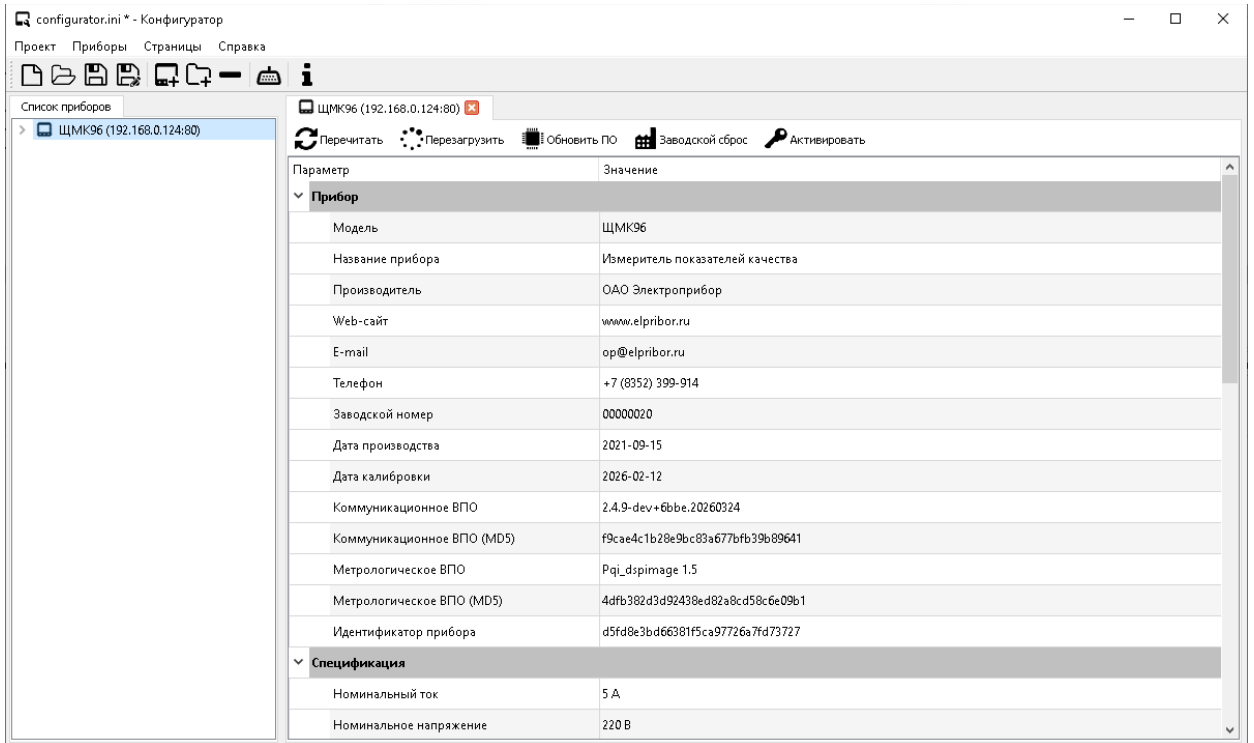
configurator.ini * - Конфигуратор

Проект Приборы Страницы Справка

Список приборов

ЩМК96 (192.168.0.124:80)

ЩМК96 (192.168.0.124:80)

Перечитать Перезагрузить Обновить ПО Заводской сброс Активировать

| Параметр | Значение |
|---|---|
| Прибор | |
| Модель | ЩМК96 |
| Название прибора | Измеритель показателей качества |
| Производитель | ОАО Электроприбор |
| Web-сайт | www.elpribor.ru |
| E-mail | op@elpribor.ru |
| Телефон | +7 (8352) 399-914 |
| Заводской номер | 00000020 |
| Дата производства | 2021-09-15 |
| Дата калибровки | 2026-02-12 |
| Коммуникационное ВПО | 2.4.9-dev+6bbe.20260324 |
| Коммуникационное ВПО (MD5) | f9cae4c1b28e9bc83a677bfb39b89641 |
| Метрологическое ВПО | Pqi_dspimage 1.5 |
| Метрологическое ВПО (MD5) | 4dfb382d3d92438ed82a8cd58c6e09b1 |
| Идентификатор прибора | d5fd8e3bd66381f5ca97726a7fd73727 |
| Спецификация | |
| Номинальный ток | 5 А |
| Номинальное напряжение | 220 В |